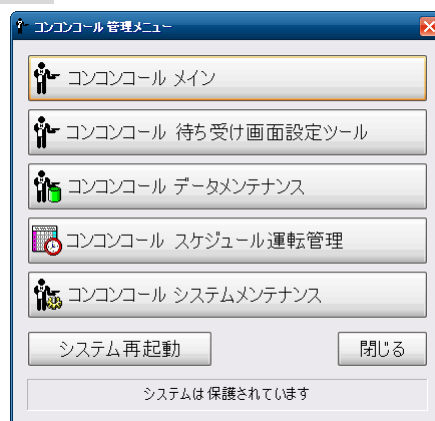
コンコンコール 管理メニュー

コンコンコール メイン

コンコンコール 待ち受け画面設定ツール

コンコンコール データメンテナンス

コンコンコール スケジュール運転管理

コンコンコール システムメンテナンス

システム再起動

閉じる

システムは保護されています